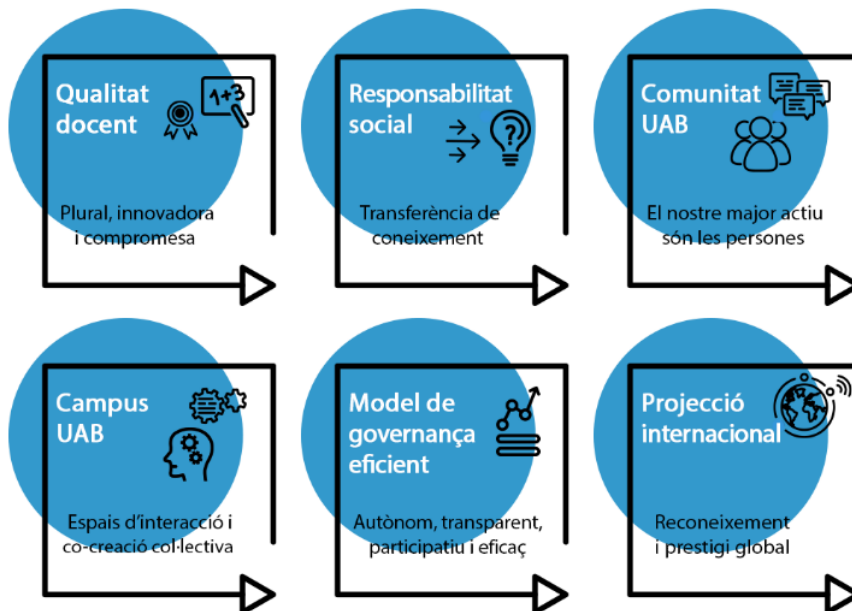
Qualitat docent

1+3

Plural, innovadora i compromesa

Responsabilitat social

Transferència de coneixement

Comunitat UAB

El nostre major actiu són les persones

Campus UAB

Espais d'interacció i co-creació col·lectiva

Model de governança eficient

Autònom, transparent, participatiu i eficaç

Projecció internacional

Reconeixement i prestigi global